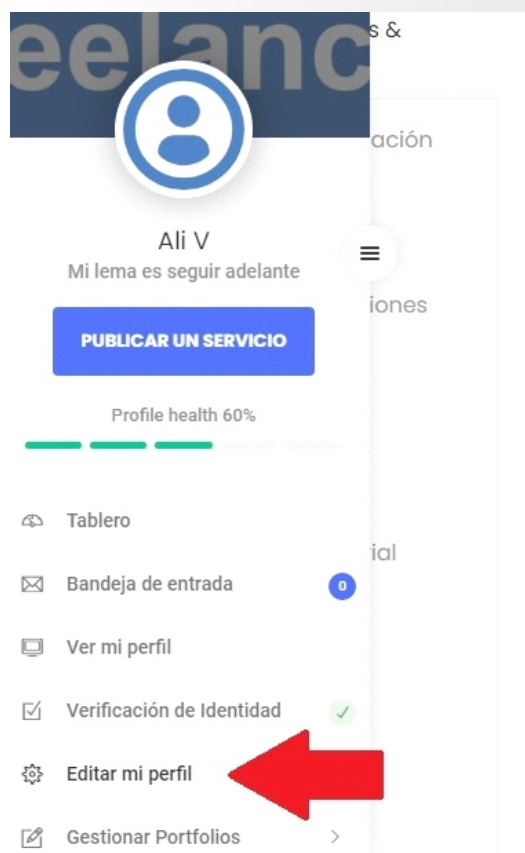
eelanc
s &
ación
Ali V
Mi lema es seguir adelante
iones
PUBLICAR UN SERVICIO
Profile health 60%
Tablero
rial
Bandeja de entrada
0
Ver mi perfil
Verificación de Identidad
Editar mi perfil
Gestionar Portfolios